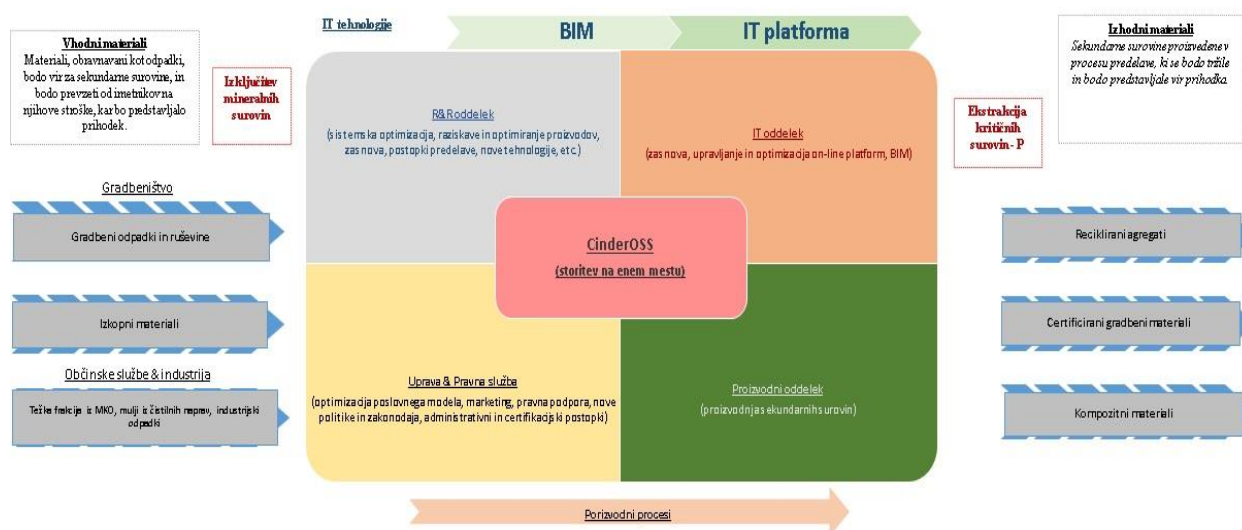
IT tehnologije

BIM

IT platforma

Vhodni materiali
Materiali, obravnavani kot odpadki, bodo vir za sekundarne surovine, in bodo prevzeti od imetnikov na njihove stroške, kar bo predstavljalo prihodek.

Izključitev mineralnih surovin

Izhodni materiali
Sekundarne surovine proizvedene v procesu predelave, ki se bodo tržile in bodo predstavljale vir prihodka.

Ekstrakcija kritičnih surovin - P

R&R oddelek
(sistemska optimizacija, raziskave in optimiranje proizvodov, zasnova, postopki predelave, nove tehnologije, etc.)

IT oddelek
(zasnova, upravljanje in optimizacija on-line platform, BIM)

Gradbeništvo

Gradbeni odpadki in ruševine

CinderOSS
(storitev na enem mestu)

Reciklirani agregati

Izkopni materiali

Certificirani gradbeni materiali

Občinske službe & industrija

Težke frakcije iz MKO, mulji iz čistilnih naprav, industrijski odpadki

Uprava & Pravna služba
(optimizacija poslovnega modela, marketing, pravna podpora, nove politike in zakonodaja, administrativni in certifikacijski postopki)

Proizvodni oddelek
(proizvodnja sekundarnih surovin)

Kompozitni materiali

Porizvodni procesi